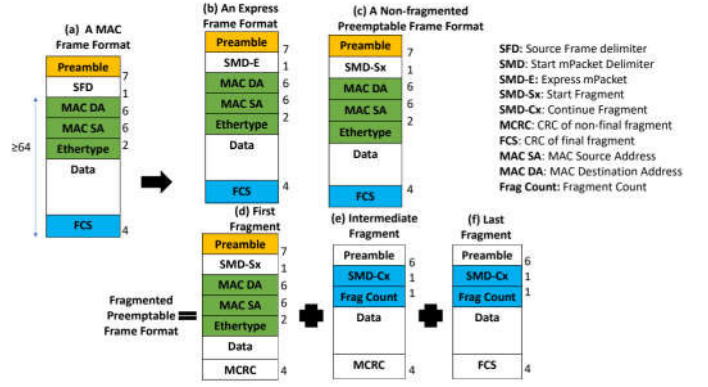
(a) A MAC Frame Format

| Preamble | 7 |
|---|---|
| SFD | 1 |
| MAC DA | 6 |
| MAC SA | 6 |
| Ethertype | 2 |
| Data | |
| FCS | 4 |

≥64

(b) An Express Frame Format

| Preamble | 7 |
|---|---|
| SMD-E | 1 |
| MAC DA | 6 |
| MAC SA | 6 |
| Ethertype | 2 |
| Data | |
| FCS | 4 |

(c) A Non-fragmented Preemptable Frame Format

| Preamble | 7 |
|---|---|
| SMD-Sx | 1 |
| MAC DA | 6 |
| MAC SA | 6 |
| Ethertype | 2 |
| Data | |
| FCS | 4 |

SFD: Source Frame delimiter
SMD: Start mPacket Delimiter
SMD-E: Express mPacket
SMD-Sx: Start Fragment
SMD-Cx: Continue Fragment
MCRC: CRC of non-final fragment
FCS: CRC of final fragment
MAC SA: MAC Source Address
MAC DA: MAC Destination Address
Frag Count: Fragment Count

Fragmented Preemptable Frame Format =

(d) First Fragment

| Preamble | 7 |
|---|---|
| SMD-Sx | 1 |
| MAC DA | 6 |
| MAC SA | 6 |
| Ethertype | 2 |
| Data | |
| MCRC | 4 |

(e) Intermediate Fragment

| Preamble | 6 |
|---|---|
| SMD-Cx | 1 |
| Frag Count | 1 |
| Data | |
| MCRC | 4 |

(f) Last Fragment

| Preamble | 6 |
|---|---|
| SMD-Cx | 1 |
| Frag Count | 1 |
| Data | |
| FCS | 4 |